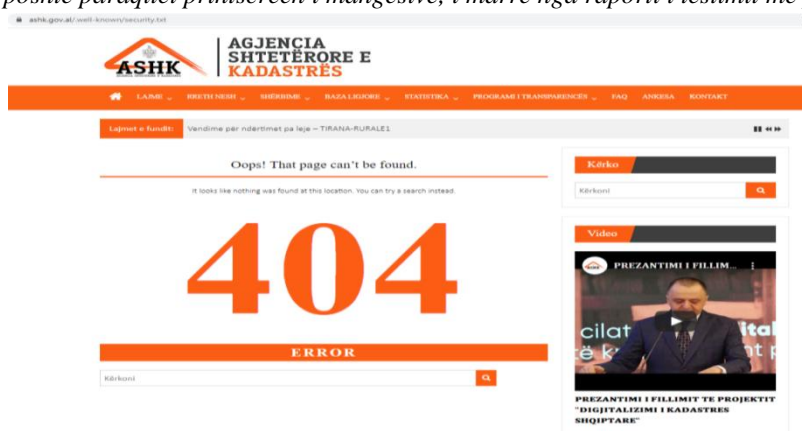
poshtë paraqitet printscreen i mangësivë, i marrë nga raporti i testimit më

ashk.gov.al/.well-known/security.txt

ASHK

AGJENCIA SHTETËRORE E KADASTRËS

LAJME | RRETH NESH | SHËRBIME | BAZA LIGJORE | STATISTIKA | PROGRAMI I TRANSPARENCËS | FAQ | ANKESA | KONTAKT

Lajmet e fundit: Vendime për ndërtimet pa leje – TIRANA-RURALE1

Oops! That page can't be found.

It looks like nothing was found at this location. You can try a search instead.

404

ERROR

Kërkoni

Kërko

Kërkoni

Video

PREZANTIMI I FILLIM...

PREZANTIMI I FILLIMIT TE PROJEKTIT "DIGJITALIZIMI I KADASTRES SHQIPTARE"